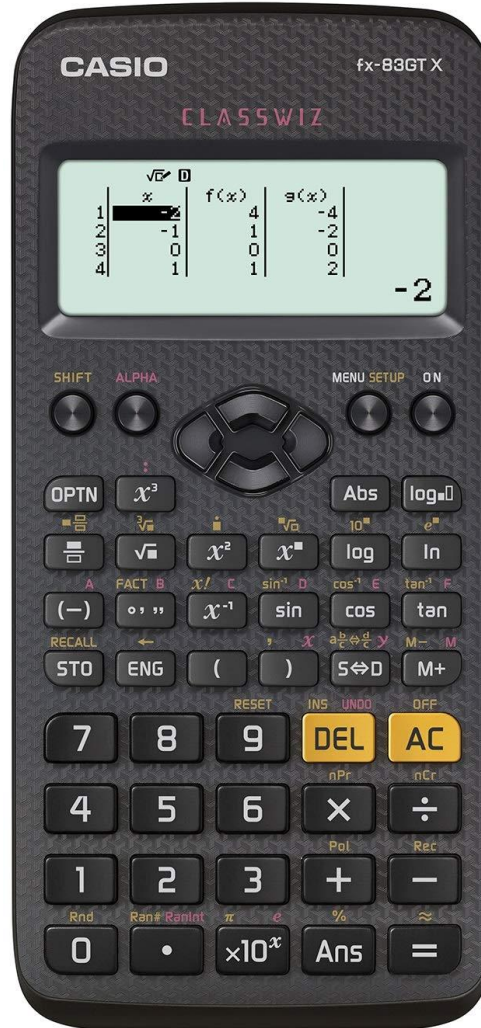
CASIO
fx-83GT X
CLASSWIZ

√ D

| | x | f(x) | g(x) |
|---|---|---|---|
| 1 | -2 | 4 | -4 |
| 2 | -1 | 1 | -2 |
| 3 | 0 | 0 | 0 |
| 4 | 1 | 1 | 2 |

-2

SHIFT ALPHA MENU SETUP ON

OPTN $x^3$ Abs $\log_\square\square$

$\sqrt[3]{\square}$ $\sqrt[\square]{\square}$ $10^\square$ $e^\square$

$\sqrt{\square}$ $x^2$ $x^\square$ log ln

A FACT B $x!$ C $\sin^{-1}$ D $\cos^{-1}$ E $\tan^{-1}$ F

(−) ° ' " $x^{-1}$ sin cos tan

RECALL ← , $x$ $a\frac{b}{c}\Leftrightarrow\frac{d}{c}$ y M− M

STO ENG ( ) S⇔D M+

RESET INS UNDO OFF

7 8 9 DEL AC

nPr nCr

4 5 6 × ÷

Pol Rec

1 2 3 + −

Rnd Ran# RanInt π e % ≈

0 • $\times10^x$ Ans =